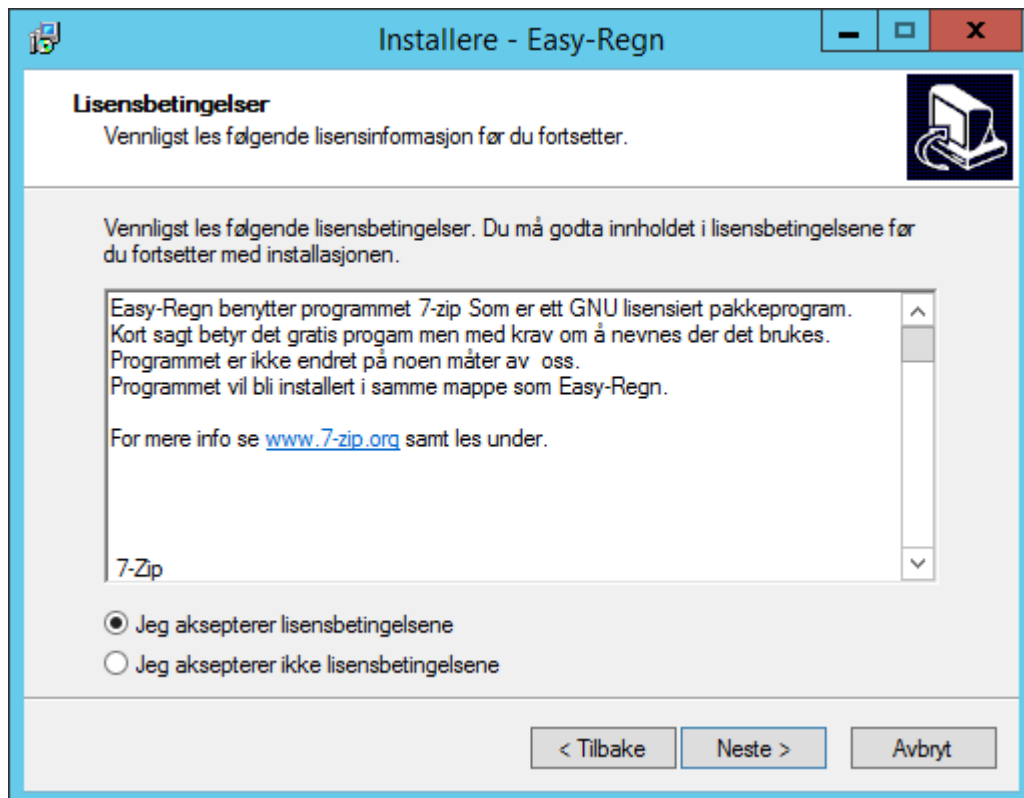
Installere - Easy-Regn

Lisensbetingelser
Vennligst les følgende lisensinformasjon før du fortsetter.

Vennligst les følgende lisensbetingelser. Du må godta innholdet i lisensbetingelsene før du fortsetter med installasjonen.

Easy-Regn benytter programmet 7-zip Som er ett GNU lisensiert pakkeprogram.
Kort sagt betyr det gratis progam men med krav om å nevnes der det brukes.
Programmet er ikke endret på noen måter av oss.
Programmet vil bli installert i samme mappe som Easy-Regn.

For mere info se www.7-zip.org samt les under.

7-Zip

Jeg aksepterer lisensbetingelsene
Jeg aksepterer ikke lisensbetingelsene

< Tilbake
Neste >
Avbryt